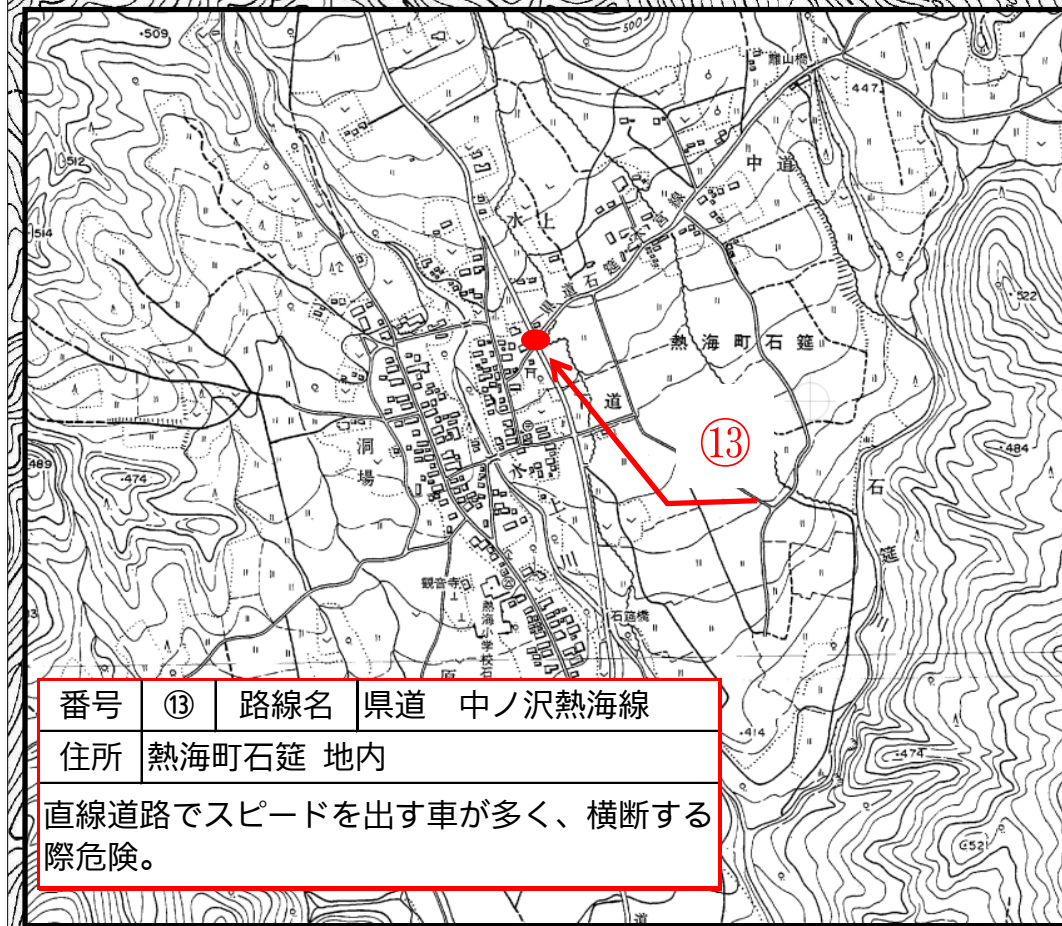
509
500
447
難山橋
512
514
中
道
水
上
県
道
石
筵
熱海町石筵
522
道
⑬
484
489
474
洞
場
水
上
川
石
筵
観音寺
熱海小学校
石筵橋
414
474
521

| 番号 | ⑬ | 路線名 | 県道　中ノ沢熱海線 |
|---|---|---|---|
| 住所 | 熱海町石筵 地内 | | |

直線道路でスピードを出す車が多く、横断する際危険。